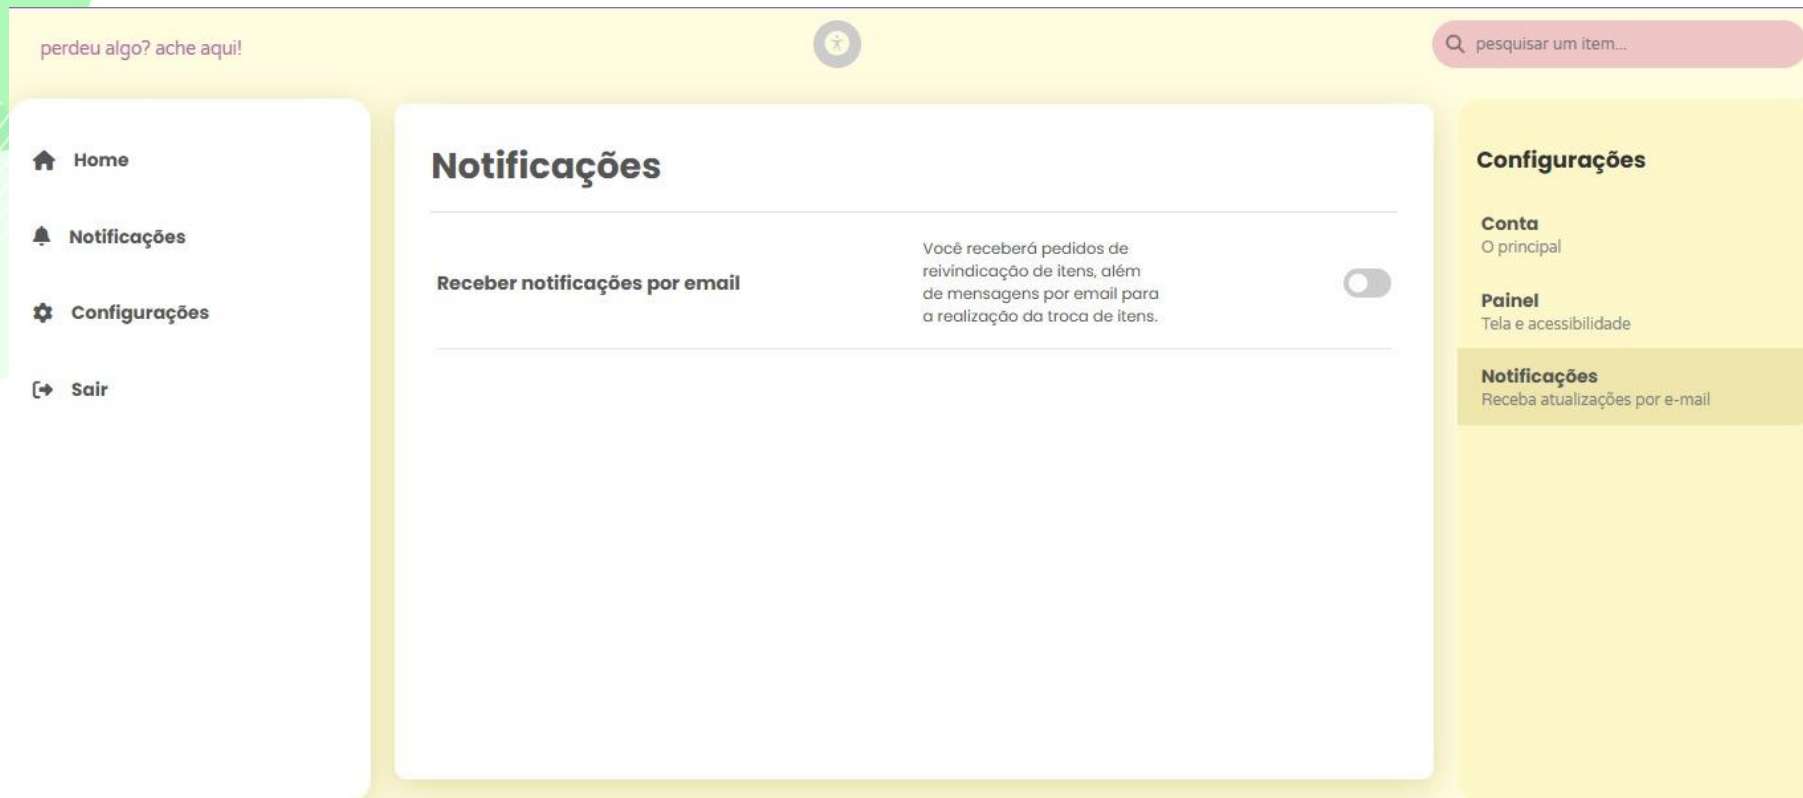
perdeu algo? ache aqui!

pesquisar um item...

Home

Notificações

Configurações

Sair

Notificações

Receber notificações por email

Você receberá pedidos de reivindicação de itens, além de mensagens por email para a realização da troca de itens.

Configurações

Conta
O principal

Painel
Tela e acessibilidade

Notificações
Receba atualizações por e-mail